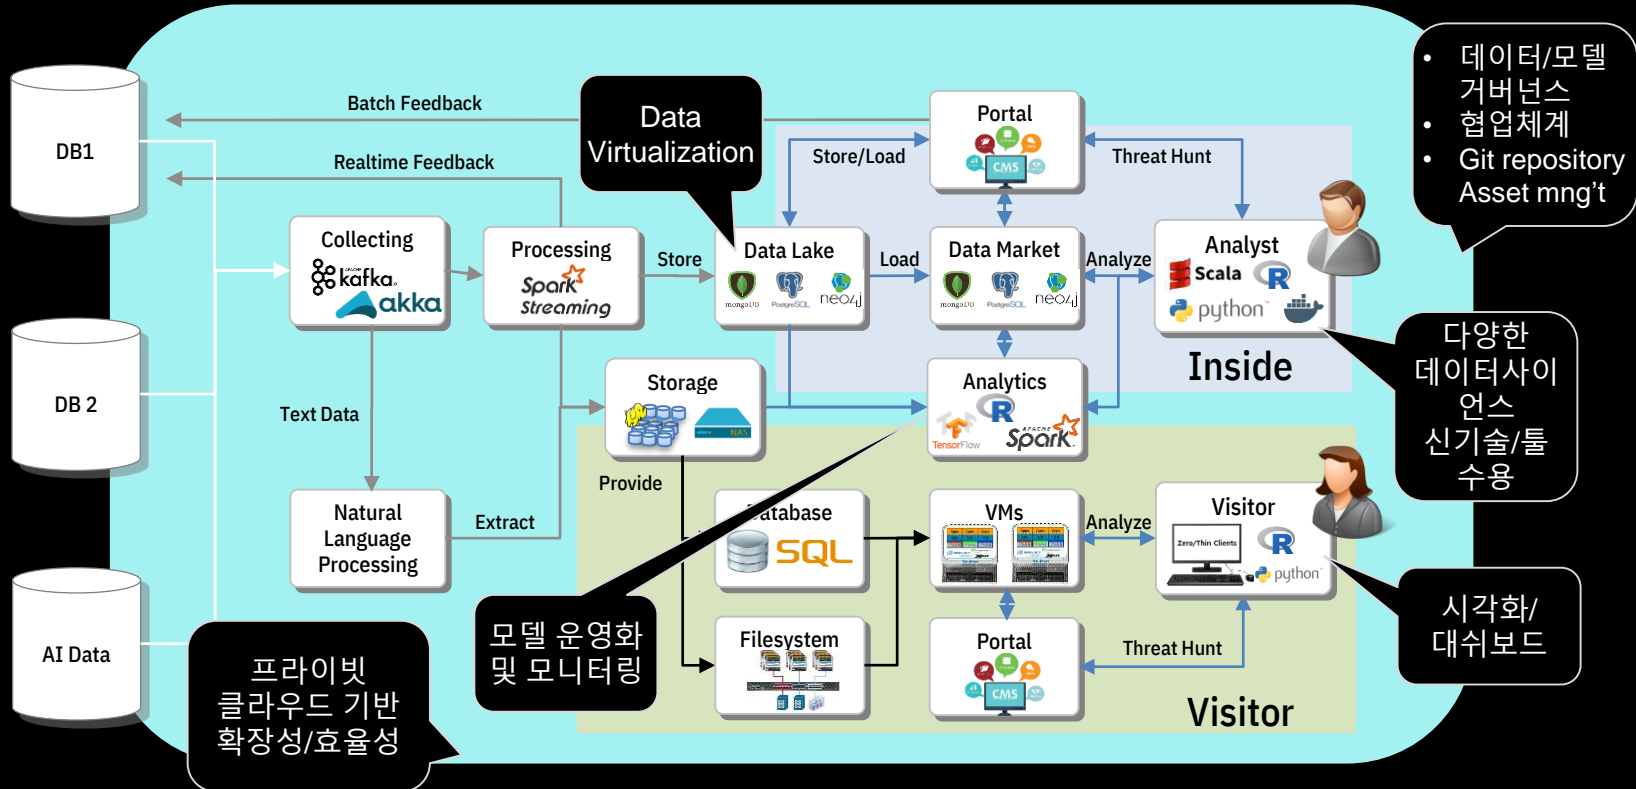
- 데이터/모델 거버넌스
- 협업체계
- Git repository Asset mng't

DB1

DB 2

AI Data

Batch Feedback

Realtime Feedback

Data Virtualization

Portal

CMS

Store/Load

Threat Hunt

Collecting

kafka

akka

Processing

Spark Streaming

Store

Data Lake

mongoDB PostgreSQL neo4j

Load

Data Market

mongoDB PostgreSQL neo4j

Analyze

Analyst

Scala R

python

Inside

다양한 데이터사이언스 신기술/툴 수용

Text Data

Storage

NAS

Analytics

R

TensorFlow

Apache Spark

Provide

Natural Language Processing

Extract

Database

SQL

VMs

Analyze

Visitor

Zero/Thin Clients

R

python

Filesystem

Portal

CMS

Threat Hunt

Visitor

시각화/ 대쉬보드

모델 운영화 및 모니터링

프라이빗 클라우드 기반 확장성/효율성